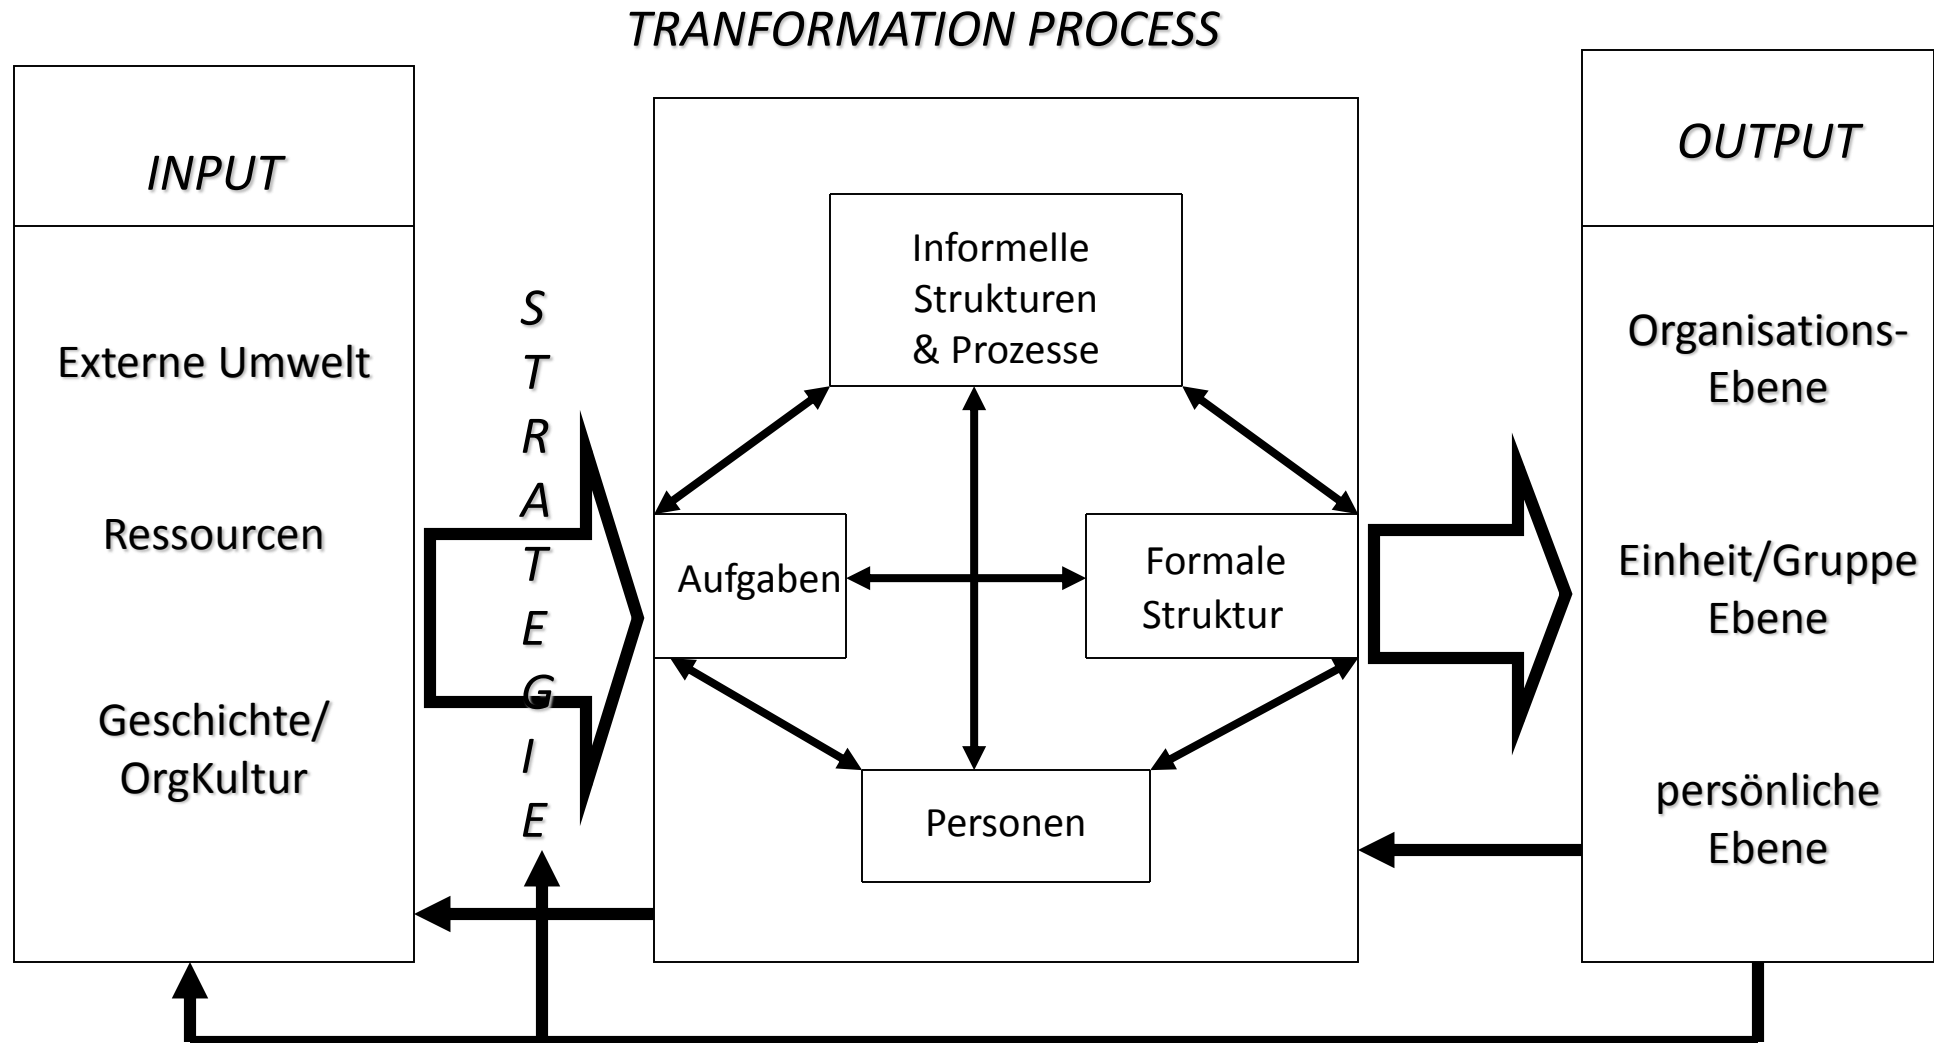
TRANFORMATION PROCESS

INPUT

Externe Umwelt

Ressourcen

Geschichte/ OrgKultur

S
T
R
A
T
E
G
I
E

Informelle Strukturen & Prozesse

Aufgaben

Formale Struktur

Personen

OUTPUT

Organisations-Ebene

Einheit/Gruppe Ebene

persönliche Ebene